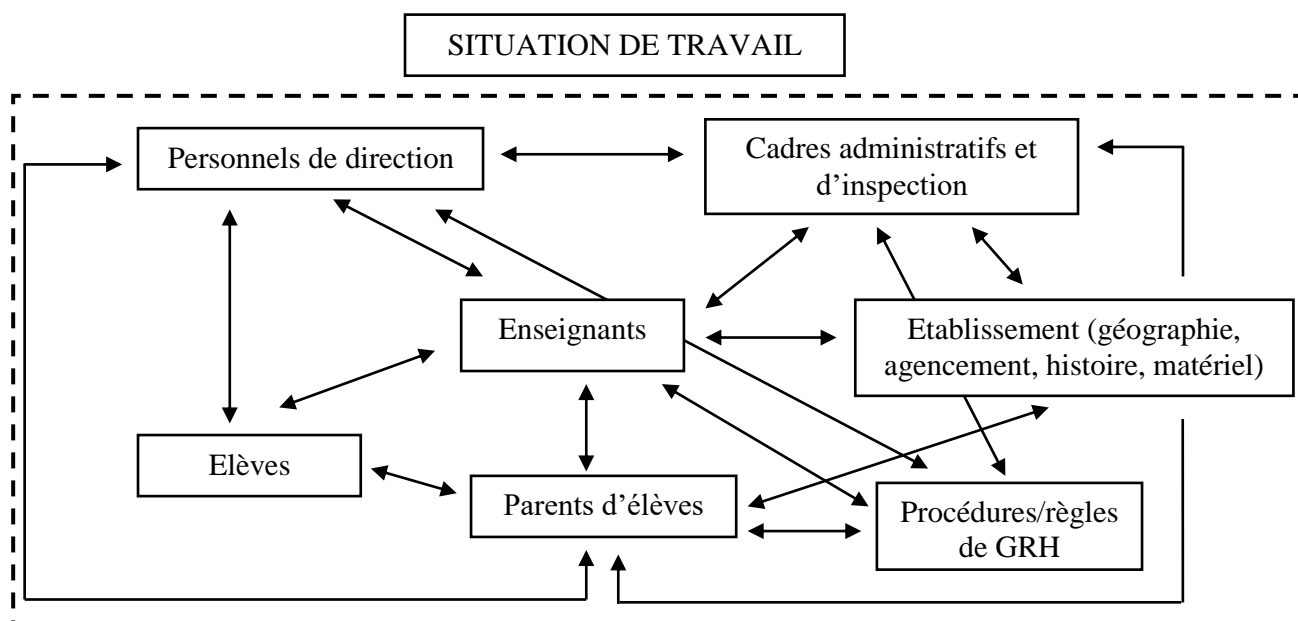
SITUATION DE TRAVAIL

Personnels de direction

Cadres administratifs et d’inspection

Enseignants

Etablissement (géographie, agencement, histoire, matériel)

Elèves

Parents d’élèves

Procédures/règles de GRH